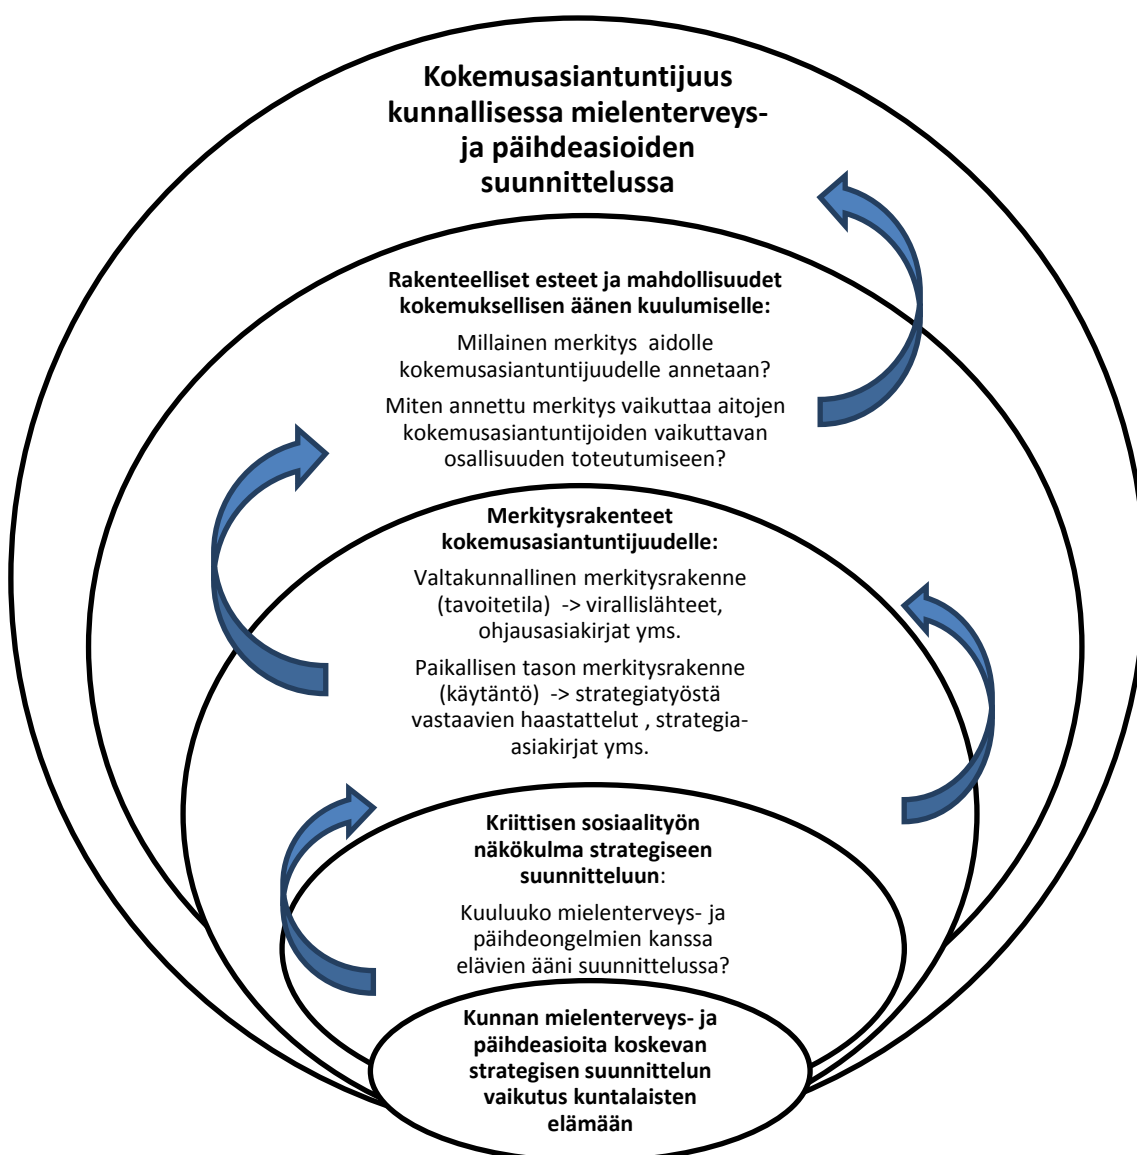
Kokemusasiantuntijuus kunnallisessa mielenterveys- ja päihdeasioiden suunnittelussa

Rakenteelliset esteet ja mahdollisuudet kokemuksellisen äänen kuulumiselle:

Millainen merkitys aidolle kokemusasiantuntijuudelle annetaan?

Miten annettu merkitys vaikuttaa aitojen kokemusasiantuntijoiden vaikuttavan osallisuuden toteutumiseen?

Merkitysrakenteet kokemusasiantuntijuudelle:

Valtakunnallinen merkitysrakenne (tavoitetila) -> virallislähteet, ohjausasiakirjat yms.

Paikallisen tason merkitysrakenne (käytäntö) -> strategiatyöstä vastaavien haastattelut , strategia-asiakirjat yms.

Kriittisen sosiaalityön näkökulma strategiseen suunnitteluun:

Kuuluuko mielenterveys- ja päihdeongelmien kanssa elävien ääni suunnittelussa?

Kunnan mielenterveys- ja päihdeasioita koskevan strategisen suunnittelun vaikutus kuntalaisten elämään